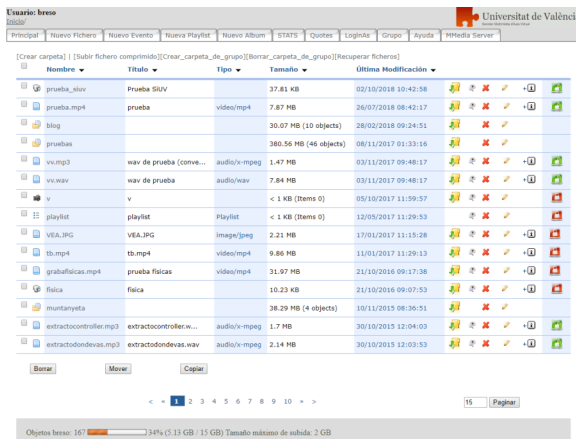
Usuario: breso
Inicio

Universitat de Valènci

Principal | Nuevo Fichero | Nuevo Evento | Nueva Playlist | Nuevo Album | STATS | Quotes | LoginAs | Grupo | Ayuda | MMedia Server

[Crear carpeta] | [Subir fichero comprimido][Crear_carpeta_de_grupo][Borrar_carpeta_de_grupo][Recuperar ficheros]

| | Nombre | Título | Tipo | Tamaño | Última Modificación |
|---|---|---|---|---|---|
| | prueba_siuv | Prueba SiUV | | 37.81 KB | 02/10/2018 10:42:58 |
| | prueba.mp4 | prueba | video/mp4 | 7.87 MB | 26/07/2018 08:42:17 |
| | blog | | | 30.07 MB (10 objects) | 28/02/2018 09:24:51 |
| | pruebas | | | 380.56 MB (46 objects) | 08/11/2017 01:33:16 |
| | vv.mp3 | wav de prueba (conve... | audio/x-mpeg | 1.47 MB | 03/11/2017 09:48:17 |
| | vv.wav | wav de prueba | audio/wav | 7.84 MB | 03/11/2017 09:48:17 |
| | v | v | | < 1 KB (Items 0) | 05/10/2017 11:59:57 |
| | playlist | playlist | Playlist | < 1 KB (Items 0) | 12/05/2017 11:29:53 |
| | VEA.JPG | VEA.JPG | image/jpeg | 2.21 MB | 17/01/2017 11:15:28 |
| | tb.mp4 | tb.mp4 | video/mp4 | 9.86 MB | 11/01/2017 11:29:13 |
| | grabafisicas.mp4 | prueba fisicas | video/mp4 | 31.97 MB | 21/10/2016 09:17:38 |
| | fisica | fisica | | 10.23 KB | 21/10/2016 09:07:53 |
| | muntanyeta | | | 38.29 MB (4 objects) | 10/11/2015 08:36:51 |
| | extractocontroller.mp3 | extractocontroller.w... | audio/x-mpeg | 1.7 MB | 30/10/2015 12:04:03 |
| | extractodondevas.mp3 | extractodondevas.wav | audio/x-mpeg | 2.14 MB | 30/10/2015 12:03:53 |

Borrar | Mover | Copiar

« < 1 2 3 4 5 6 7 8 9 10 » »

15 Paginar

Objetos breso: 167 34% (5.13 GB / 15 GB) Tamaño máximo de subida: 2 GB